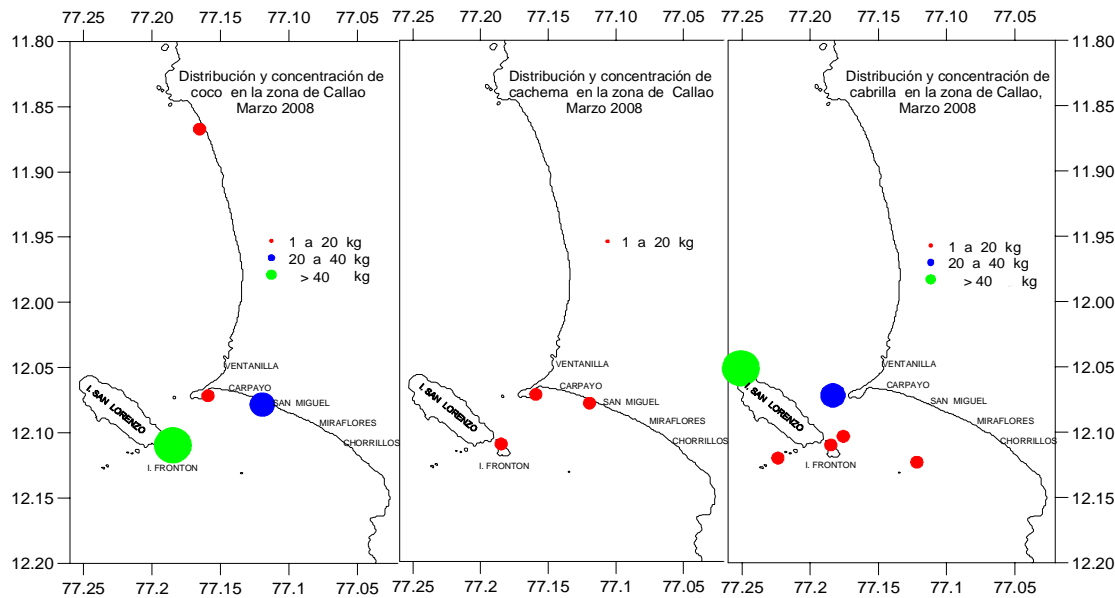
77.25 77.20 77.15 77.10 77.05 77.25 77.20 77.15 77.10 77.05 77.25 77.20 77.15 77.10 77.05

11.80
11.85
11.90
11.95
12.00
12.05
12.10
12.15
12.20

Distribución y concentración de coco en la zona de Callao Marzo 2008

1 a 20 kg
20 a 40 kg
> 40 kg

VENTANILLA
CARPAYO
SAN MIGUEL
MIRAFLORES
CHORRILLOS
I. SAN LORENZO
I. FRONTON

Distribución y concentración de cachema en la zona de Callao Marzo 2008

1 a 20 kg

VENTANILLA
CARPAYO
SAN MIGUEL
MIRAFLORES
CHORRILLOS
I. SAN LORENZO
I. FRONTON

Distribución y concentración de cabrilla en la zona de Callao, Marzo 2008

1 a 20 kg
20 a 40 kg
> 40 kg

VENTANILLA
CARPAYO
SAN MIGUEL
MIRAFLORES
CHORRILLOS
I. SAN LORENZO
I. FRONTON

11.80
11.85
11.90
11.95
12.00
12.05
12.10
12.15
12.20

77.25 77.2 77.15 77.1 77.05 77.25 77.2 77.15 77.1 77.05 77.25 77.2 77.15 77.1 77.05